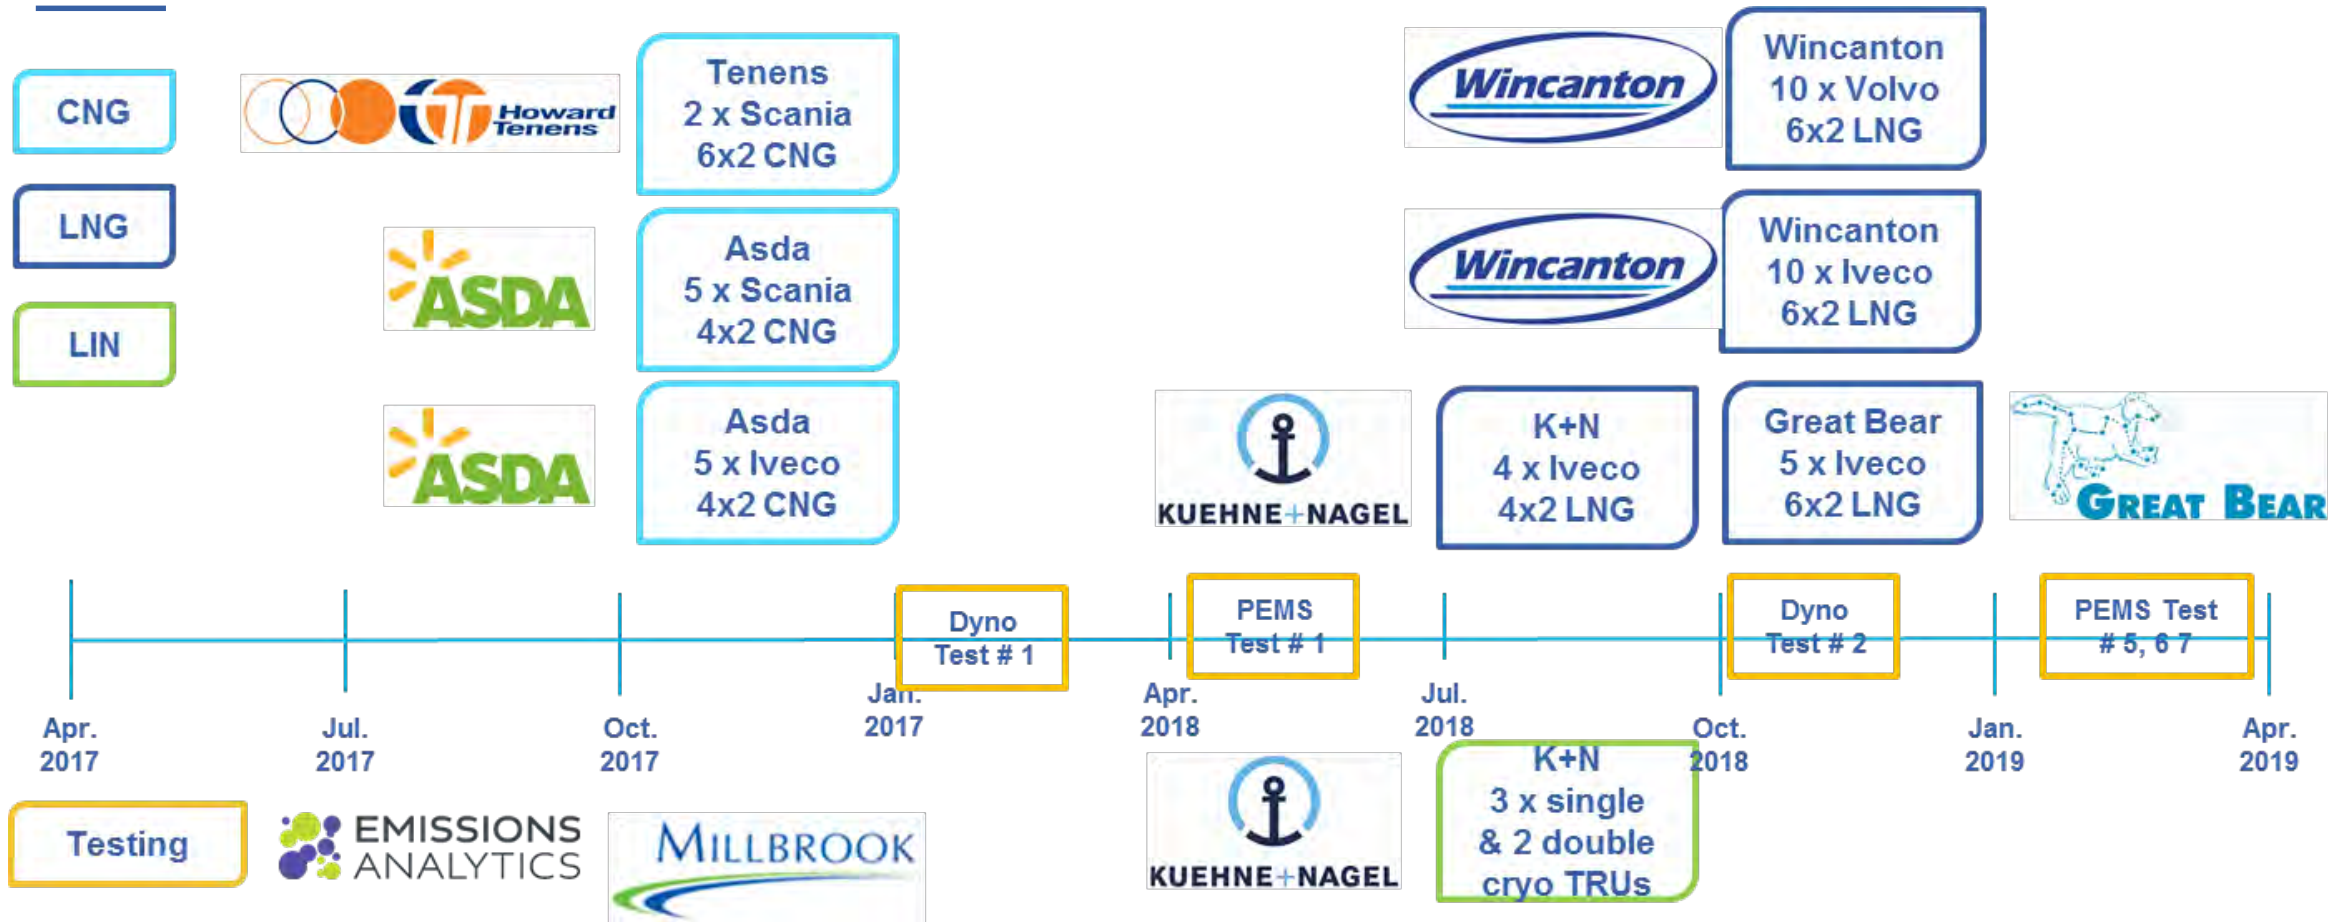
CNG

LNG

LIN

Howard Tenens

Tenens 2 x Scania 6x2 CNG

ASDA

Asda 5 x Scania 4x2 CNG

ASDA

Asda 5 x Iveco 4x2 CNG

Wincanton

Wincanton 10 x Volvo 6x2 LNG

Wincanton

Wincanton 10 x Iveco 6x2 LNG

KUEHNE+NAGEL

K+N 4 x Iveco 4x2 LNG

Great Bear 5 x Iveco 6x2 LNG

GREAT BEAR

Dyno Test # 1

PEMS Test # 1

Dyno Test # 2

PEMS Test # 5, 6 7

Apr. 2017

Jul. 2017

Oct. 2017

Jan. 2017

Apr. 2018

Jul. 2018

Oct. 2018

Jan. 2019

Apr. 2019

Testing

EMISSIONS ANALYTICS

MILLBROOK

KUEHNE+NAGEL

K+N 3 x single & 2 double cryo TRUs